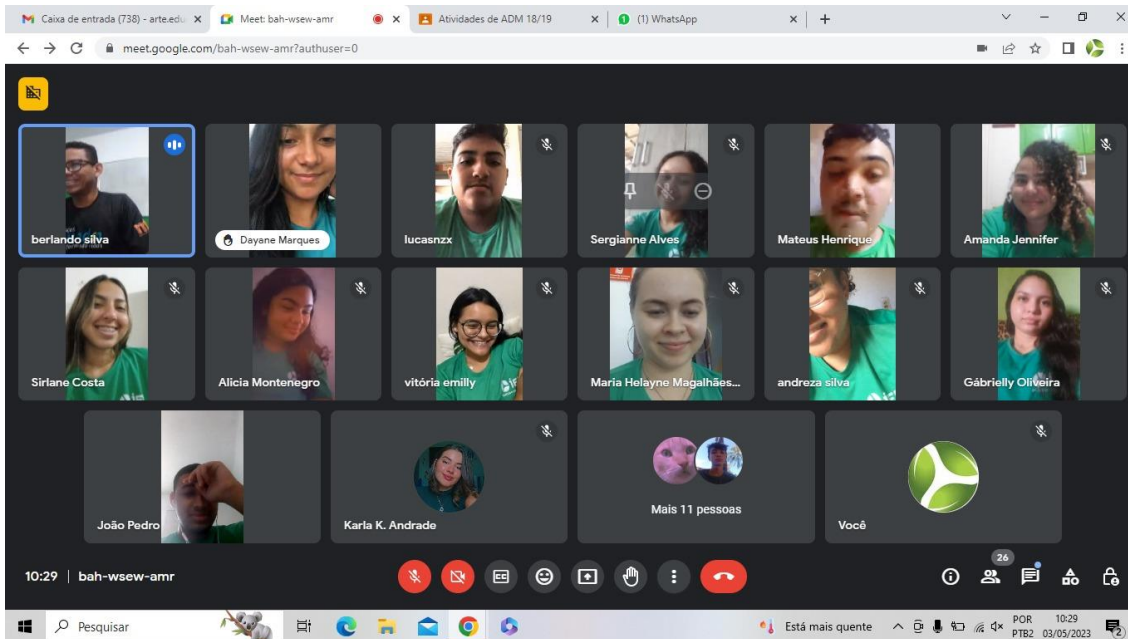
Caixa de entrada (738) - arte.edu ×
Meet: bah-wsew-amr ×
Atividades de ADM 18/19 ×
(1) WhatsApp ×
+

meet.google.com/bah-wsew-amr?authuser=0

berlando silva
Dayane Marques
lucasnzx
Sergianne Alves
Mateus Henrique
Amanda Jennifer
Sirlane Costa
Alicia Montenegro
vitória emilly
Maria Helayne Magalhães...
andreza silva
Gábrielly Oliveira
João Pedro
Karla K. Andrade
Mais 11 pessoas
Você

10:29 | bah-wsew-amr

26

Pesquisar
Está mais quente
POR PTB2
10:29 03/05/2023